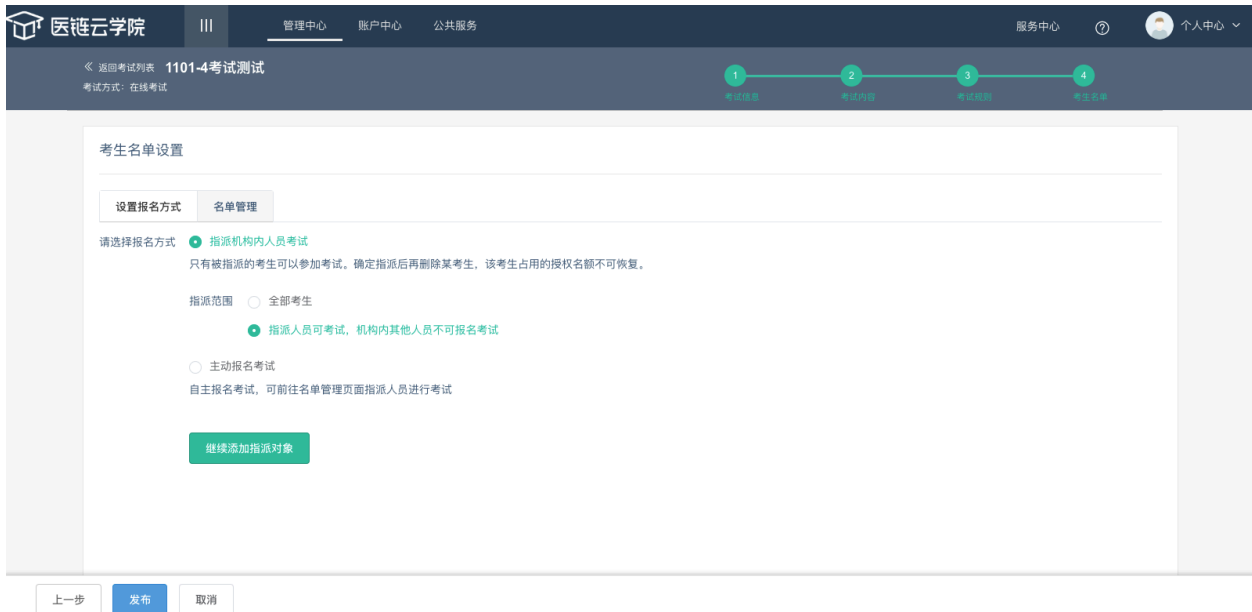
医链云学院 | 管理中心 账户中心 公共服务 | 服务中心 ⑦ 个人中心

« 返回考试列表 1101-4考试测试
考试方式：在线考试

1 考试信息
2 考试内容
3 考试规则
4 考生名单

考生名单设置

设置报名方式 名单管理

请选择报名方式 指派机构内人员考试
只有被指派的考生可以参加考试。确定指派后再删除某考生，该考生占用的授权名额不可恢复。

指派范围 全部考生
指派人员可考试，机构内其他人员不可报名考试

主动报名考试
自主报名考试，可前往名单管理页面指派人员进行考试

继续添加指派对象

上一步 发布 取消